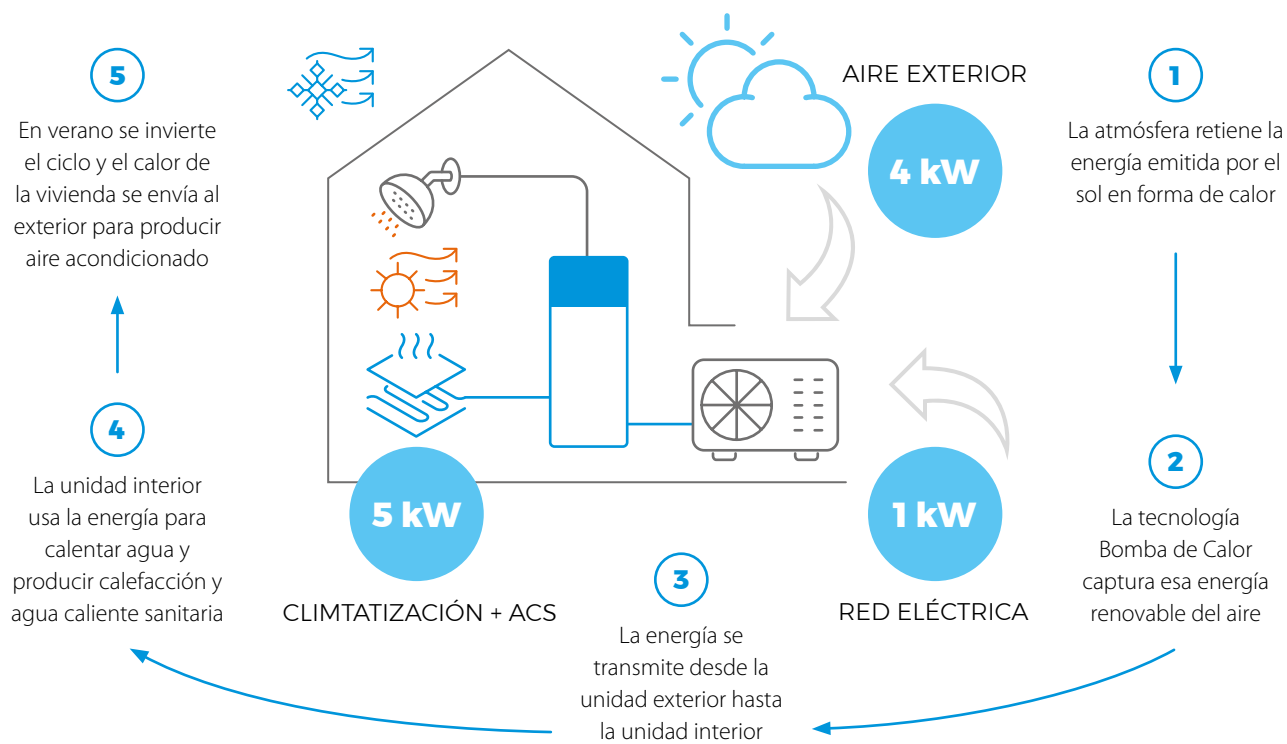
5

En verano se invierte el ciclo y el calor de la vivienda se envía al exterior para producir aire acondicionado

AIRE EXTERIOR

4 kW

1

La atmósfera retiene la energía emitida por el sol en forma de calor

4

La unidad interior usa la energía para calentar agua y producir calefacción y agua caliente sanitaria

5 kW

CLIMTATIZACIÓN + ACS

1 kW

RED ELÉCTRICA

2

La tecnología Bomba de Calor captura esa energía renovable del aire

3

La energía se transmite desde la unidad exterior hasta la unidad interior